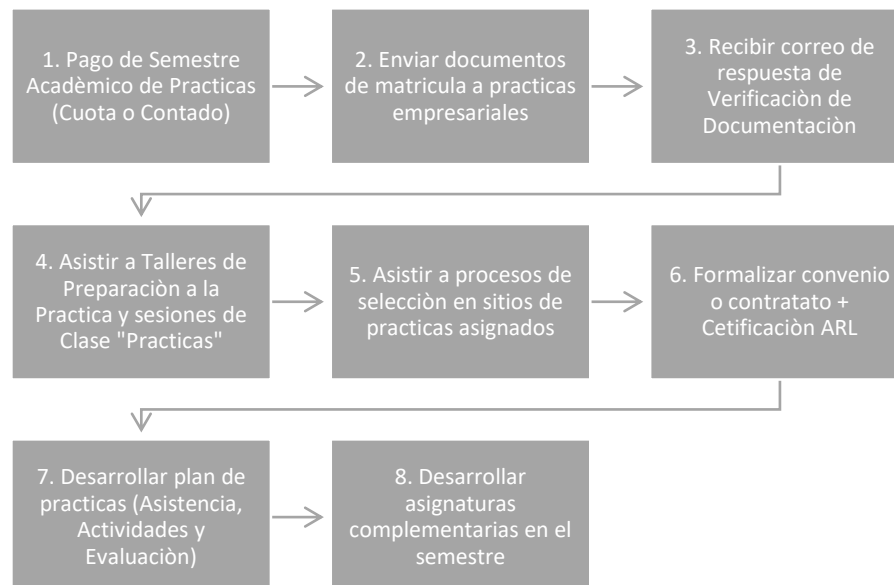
1. Pago de Semestre Acadèmico de Practicas (Cuota o Contado)

2. Enviar documentos de matricula a practicas empresariales

3. Recibir correo de respuesta de Verificaciòn de Documentaciòn

4. Asistir a Talleres de Preparaciòn a la Practica y sesiones de Clase "Practicas"

5. Asistir a procesos de selecciòn en sitios de practicas asignados

6. Formalizar convenio o contratato + Cetificaciòn ARL

7. Desarrollar plan de practicas (Asistencia, Actividades y Evaluaciòn)

8. Desarrollar asignaturas complementarias en el semestre